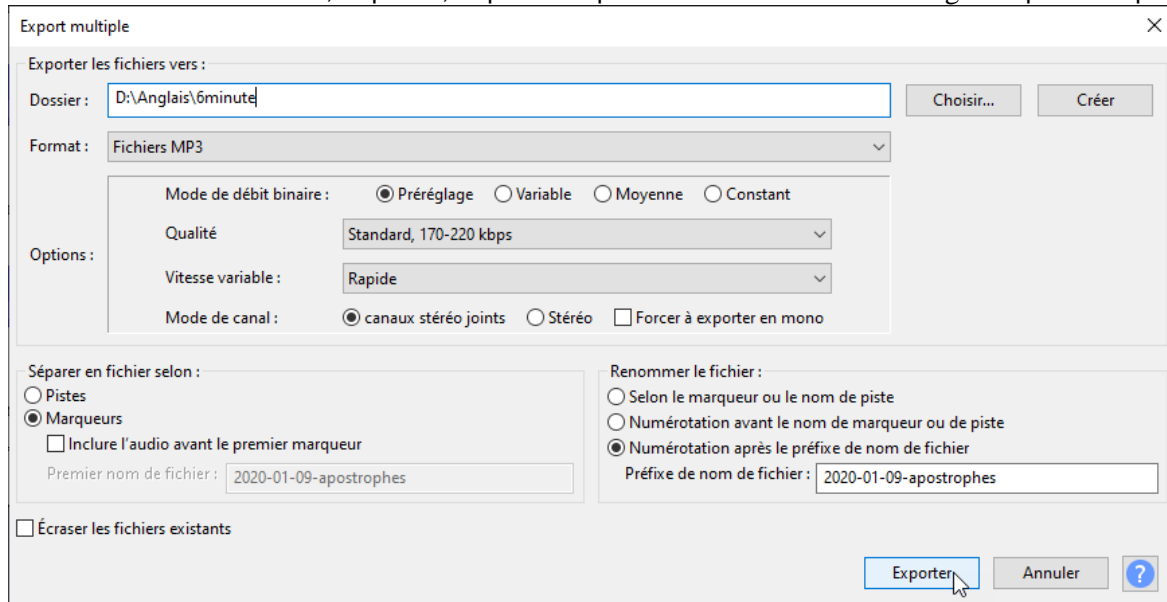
Export multiple

Exporter les fichiers vers :

Dossier : D:\Anglais\6minute

Choisir...

Créer

Format : Fichiers MP3

Options :

Mode de débit binaire : Préréglage Variable Moyenne Constant

Qualité Standard, 170-220 kbps

Vitesse variable : Rapide

Mode de canal : canaux stéréo joints Stéréo Forcer à exporter en mono

Séparer en fichier selon :

Pistes

Marqueurs

Inclure l'audio avant le premier marqueur

Premier nom de fichier : 2020-01-09-apostrophes

Renommer le fichier :

Selon le marqueur ou le nom de piste

Numérotation avant le nom de marqueur ou de piste

Numérotation après le préfixe de nom de fichier

Préfixe de nom de fichier : 2020-01-09-apostrophes

Écraser les fichiers existants

Exporter

Annuler

?